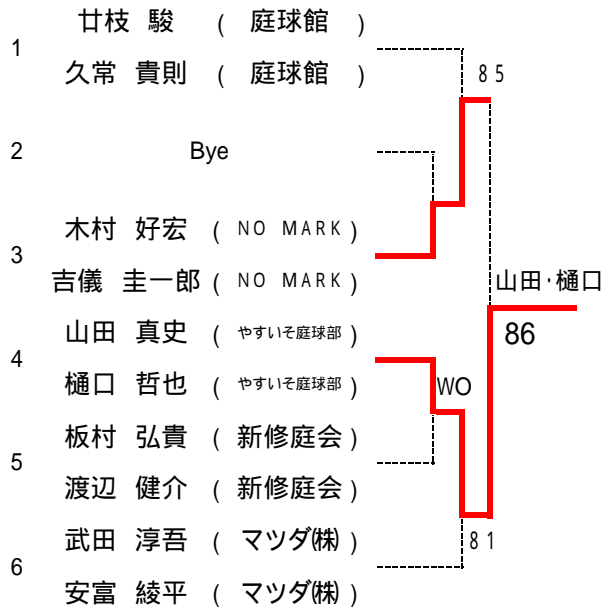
1
甘枝　駿　（ 庭球館 ）
久常　貴則　（ 庭球館 ）

2
Bye

3
木村　好宏　（ NO MARK ）
吉儀　圭一郎（ NO MARK ）

4
山田　真史　（ やすいそ庭球部 ）
樋口　哲也　（ やすいそ庭球部 ）

5
板村　弘貴　（ 新修庭会 ）
渡辺　健介　（ 新修庭会 ）

6
武田　淳吾　（ マツダ㈱ ）
安富　綾平　（ マツダ㈱ ）

85
WO
81
山田･樋口
86